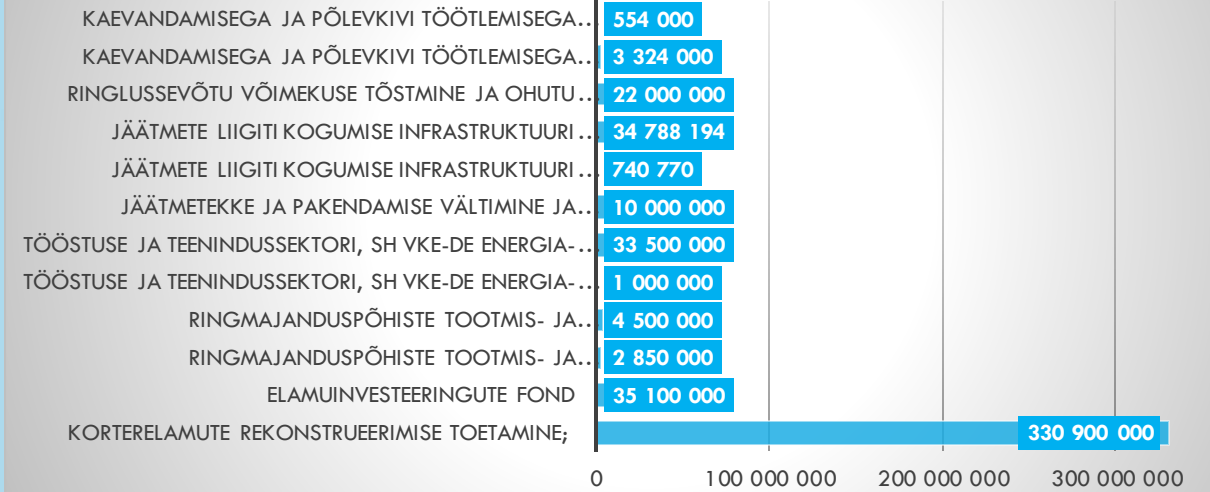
| Kategooria | Summa |
|---|---|
| KAEVANDAMISEGA JA PÕLEVKIVI TÖÖTLEMISEGA… | 554 000 |
| KAEVANDAMISEGA JA PÕLEVKIVI TÖÖTLEMISEGA… | 3 324 000 |
| RINGLUSSEVÕTU VÕIMEKUSE TÕSTMINE JA OHUTU… | 22 000 000 |
| JÄÄTMETE LIIGITI KOGUMISE INFRASTRUKTUURI… | 34 788 194 |
| JÄÄTMETE LIIGITI KOGUMISE INFRASTRUKTUURI… | 740 770 |
| JÄÄTMETEKKE JA PAKENDAMISE VÄLTIMINE JA… | 10 000 000 |
| TÖÖSTUSE JA TEENINDUSSEKTORI, SH VKE-DE ENERGIA-… | 33 500 000 |
| TÖÖSTUSE JA TEENINDUSSEKTORI, SH VKE-DE ENERGIA-… | 1 000 000 |
| RINGMAJANDUSPÕHISTE TOOTMIS- JA… | 4 500 000 |
| RINGMAJANDUSPÕHISTE TOOTMIS- JA… | 2 850 000 |
| ELAMUINVESTEERINGUTE FOND | 35 100 000 |
| KORTERELAMUTE REKONSTRUEERIMISE TOETAMINE; | 330 900 000 |

0 100 000 000 200 000 000 300 000 000